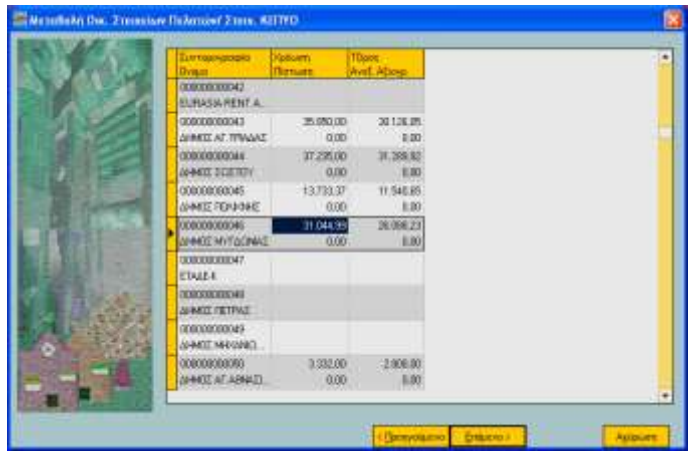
Μεταβολή Οικ. Στοιχείων Πελατών/ Στοιχ. ΚΕΠΥΟ

| Συντομογραφία Όνομα | Χρέωση Πίστωση | Τζίρος Ανεξ. Αξιογρ |
|---|---|---|
| 000000000042 EURASIA RENT A... | | |
| 000000000043 ΔΗΜΟΣ ΑΓ.ΤΡΙΑΔΑΣ | 35.050,00 0,00 | 30.126,85 0,00 |
| 000000000044 ΔΗΜΟΣ ΣΟΧΟΥ | 37.235,00 0,00 | 31.359,92 0,00 |
| 000000000045 ΔΗΜΟΣ ΠΕΝΤΑΠΟΛΗΣ | 13.733,37 0,00 | 11.540,65 0,00 |
| 000000000046 ΔΗΜΟΣ ΜΥΓΔΟΝΙΑΣ | 31.044,99 0,00 | 26.088,23 0,00 |
| 000000000047 ΕΤΑΙΡ.Χ. | | |
| 000000000048 ΔΗΜΟΣ ΠΕΤΡΑΣ | | |
| 000000000049 ΔΗΜΟΣ ΜΗΧΑΝΙΩ... | | |
| 000000000050 ΔΗΜΟΣ ΑΓ.ΑΘΑΝΑΣ... | 3.332,00 0,00 | 2.800,00 0,00 |

< Προηγούμενο | Επόμενο > | Ακύρωση